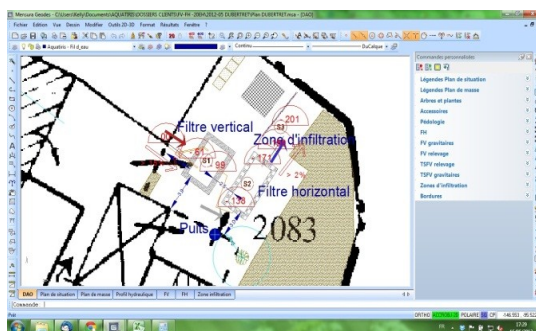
Mensura Genius - C:\Users\Axelle\Documents\AQUATIRIS\DOSSIERS CLIENTS\FV-FH - 2009\2012-05 DUBERTRET\Plan DUBERTRET.mux - [DAO]

Fichier Edition Vue Dessin Modifier Outils 2D-3D Format Résultats Fenêtre ?

Aquatiris - FV_d_eau

Continu

ParCalque

Commandes personnalisées

Légendes Plan de situation
Légendes Plan de masse
Arbres et plantes
Accessoires
Pédologie
FH
FV gravitaires
FV relevage
TSFV relevage
TSFV gravitaires
Zones d'infiltration
Bordures

Filtre vertical

Zone d'infiltration

Filtre horizontal

Puits

2083

201

S1

S2

98

172

138

> 2%

DAO Plan de situation Plan de masse Profil hydraulique FV FH Zone infiltration

Commande

Prêt

ORTHO ACCROCHAGE POLAIRE CP 446.951 , 95.02

17:28